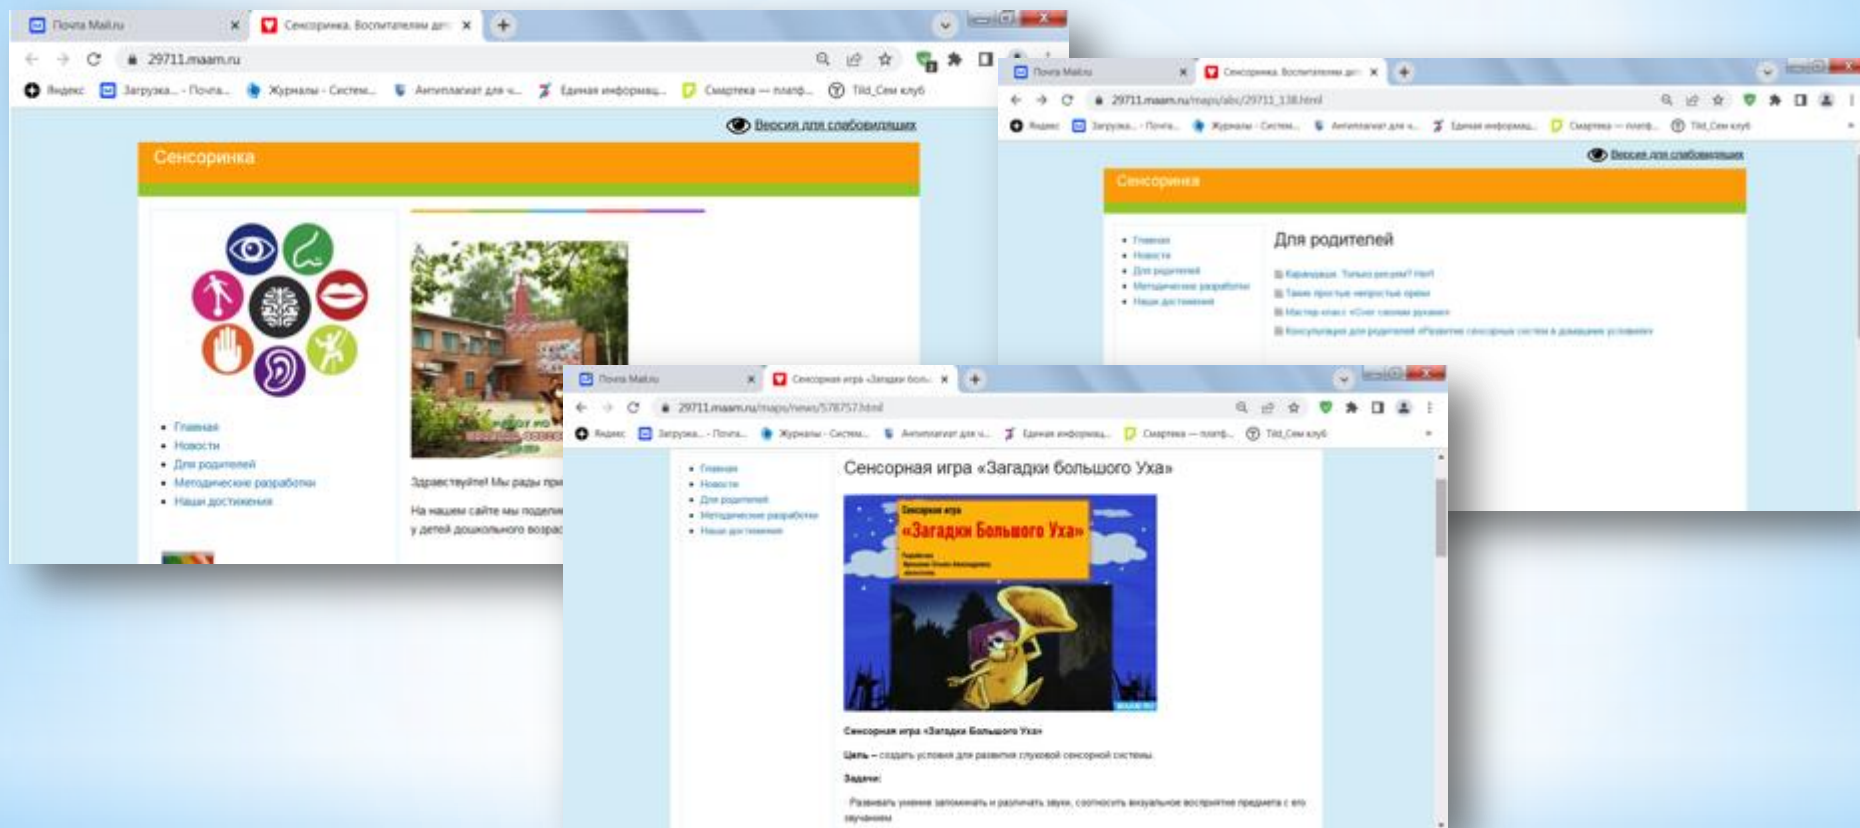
Почта Mail.ru
Сенсоринка. Воспитателям до
29711.maam.ru
Яндекс
Загрузка... - Почта...
Журналы - Систем...
Антиплагиат для ч...
Единая информац...
Сферум — платф...
Tild_Сем клуб

Версия для слабовидящих

Сенсоринка

Главная
Новости
Для родителей
Методические разработки
Наши достижения

Здравствуйте! Мы рады при
На нашем сайте мы подели
у детей дошкольного возрас

Почта Mail.ru
Сенсоринка. Воспитателям до
29711.maam.ru/maps/abc/29711_138.html
Яндекс
Загрузка... - Почта...
Журналы - Систем...
Антиплагиат для ч...
Единая информац...
Сферум — платф...
Tild_Сем клуб

Версия для слабовидящих

Сенсоринка

Главная
Новости
Для родителей
Методические разработки
Наши достижения

Для родителей

Карандаши. Только для рук? Нет!
Такие простые непростые крупы
Мастер-класс «Снег своими руками»
Консультация для родителей «Развитие сенсорных систем в домашних условиях»

Почта Mail.ru
Сенсорная игра «Загадки боль
29711.maam.ru/maps/news/578757.html
Яндекс
Загрузка... - Почта...
Журналы - Систем...
Антиплагиат для ч...
Единая информац...
Сферум — платф...
Tild_Сем клуб

Главная
Новости
Для родителей
Методические разработки
Наши достижения

Сенсорная игра «Загадки большого Уха»

Сенсорная игра
«Загадки Большого Уха»

Сенсорная игра «Загадки Большого Уха»

Цель – создать условия для развития слуховой сенсорной системы.

Задачи:

Развивать умение запоминать и различать звуки, соотносить визуальное восприятие предмета с его звучанием